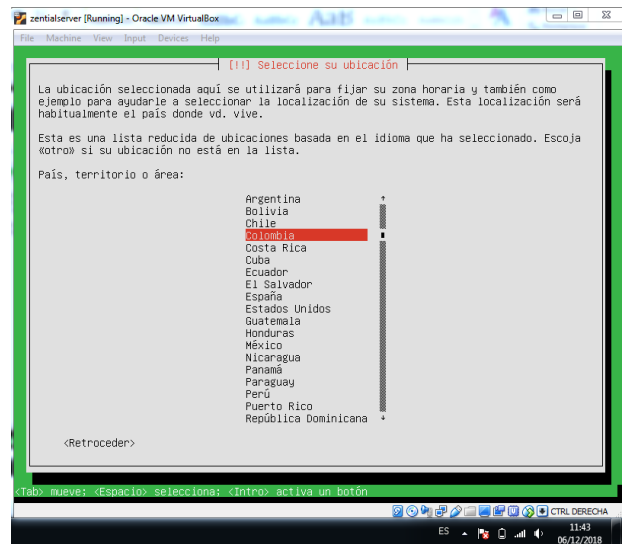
zentialserver [Running] - Oracle VM VirtualBox

File Machine View Input Devices Help

[!!] Seleccione su ubicación

La ubicación seleccionada aquí se utilizará para fijar su zona horaria y también como ejemplo para ayudarle a seleccionar la localización de su sistema. Esta localización será habitualmente el país donde vd. vive.

Esta es una lista reducida de ubicaciones basada en el idioma que ha seleccionado. Escoja «otro» si su ubicación no está en la lista.

País, territorio o área:

Argentina
Bolivia
Chile
Colombia
Costa Rica
Cuba
Ecuador
El Salvador
España
Estados Unidos
Guatemala
Honduras
México
Nicaragua
Panamá
Paraguay
Perú
Puerto Rico
República Dominicana

<Retroceder>

<Tab> mueve; <Espacio> selecciona; <Intro> activa un botón

CTRL DERECHA

ES

11:43
06/12/2018